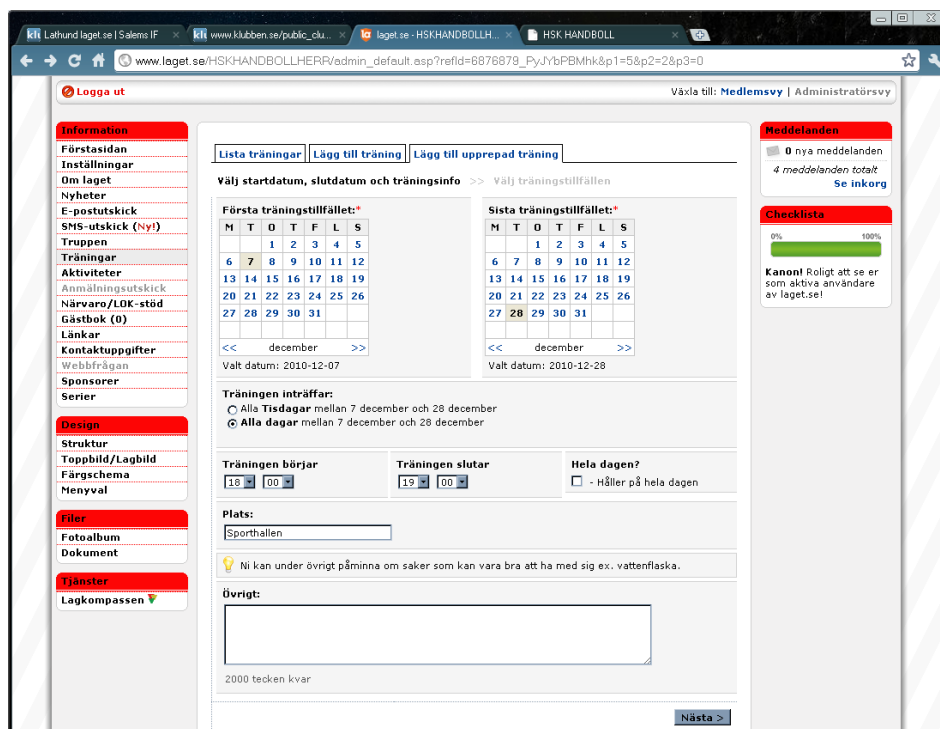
Lathund laget.se | Salems IF × www.klubben.se/public_clu... × laget.se - HSKHANDBOLLH... × HSK HANDBOLL ×

www.laget.se/HSKHANDBOLLHERR/admin_default.asp?refId=6876879_PyJYbPBMhk&p1=5&p2=2&p3=0

Logga ut

Växla till: Medlemsvy | Administratörsvy

Information
Förstasidan
Inställningar
Om laget
Nyheter
E-postutskick
SMS-utskick (Ny!)
Truppen
Träningar
Aktiviteter
Anmälningsutskick
Närvaro/LOK-stöd
Gästbok (0)
Länkar
Kontaktuppgifter
Webbfrågan
Sponsorer
Serier

Design
Struktur
Toppbild/Lagbild
Färgschema
Menyval

Filer
Fotoalbum
Dokument

Tjänster
Lagkompassen

Lista träningar | Lägg till träning | Lägg till upprepad träning

Välj startdatum, slutdatum och träningsinfo >> Välj träningstillfällen

Första träningstillfället:*

| M | T | O | T | F | L | S |
|---|---|---|---|---|---|---|
| | | 1 | 2 | 3 | 4 | 5 |
| 6 | 7 | 8 | 9 | 10 | 11 | 12 |
| 13 | 14 | 15 | 16 | 17 | 18 | 19 |
| 20 | 21 | 22 | 23 | 24 | 25 | 26 |
| 27 | 28 | 29 | 30 | 31 | | |

<< december >>

Valt datum: 2010-12-07

Sista träningstillfället:*

| M | T | O | T | F | L | S |
|---|---|---|---|---|---|---|
| | | 1 | 2 | 3 | 4 | 5 |
| 6 | 7 | 8 | 9 | 10 | 11 | 12 |
| 13 | 14 | 15 | 16 | 17 | 18 | 19 |
| 20 | 21 | 22 | 23 | 24 | 25 | 26 |
| 27 | 28 | 29 | 30 | 31 | | |

<< december >>

Valt datum: 2010-12-28

Träningen inträffar:
Alla Tisdagar mellan 7 december och 28 december
Alla dagar mellan 7 december och 28 december

Träningen börjar
18 00

Träningen slutar
19 00

Hela dagen?
- Håller på hela dagen

Plats:
Sporthallen

Ni kan under övrigt påminna om saker som kan vara bra att ha med sig ex. vattenflaska.

Övrigt:

2000 tecken kvar

Nästa >

Meddelanden
0 nya meddelanden
4 meddelanden totalt
Se inkorg

Checklista
0% 100%
Kanon! Roligt att se er som aktiva användare av laget.se!